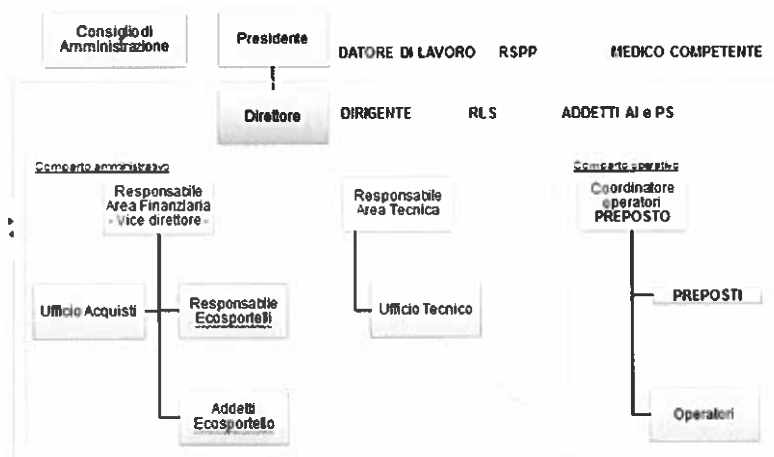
Consiglio di Amministrazione

Presidente

DATORE DI LAVORO RSPP MEDICO COMPETENTE

Direttore

DIRIGENTE RLS ADDETTI AI e PS

Comparto amministrativo

Responsabile Area Finanziaria - Vice direttore -

Responsabile Area Tecnica

Comparto operativo

Coordinatore operatori PREPOSTO

Ufficio Acquisti

Responsabile Ecosportelli

Ufficio Tecnico

PREPOSTI

Addetti Ecosportello

Operatori